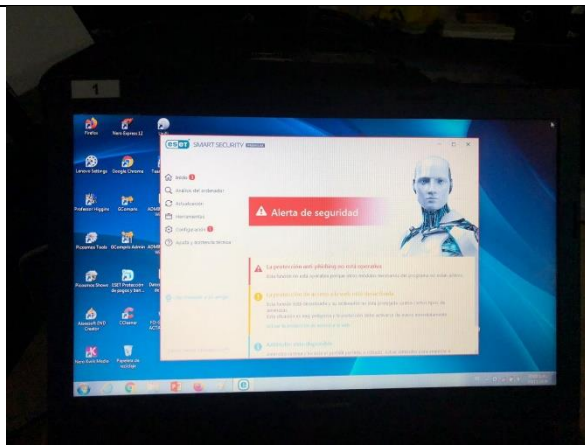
1

Firefox
Nero Express 12
Lenovo Settings
Google Chrome
Profesor Higgins
ECampus
Picasa Tools
ECampus Admin
Picasa Show
ESET Protección de pagos y banca
Nero DVD Creator
CCleaner
Nero Kwik Media
Papelera de reciclaje

ESET SMART SECURITY PREMIUM

Inicio
Análisis del ordenador
Actualización
Herramientas
Configuración
Ayuda y asistencia técnica

Alerta de seguridad

La protección anti-phishing no está operativa
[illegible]

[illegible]

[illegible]